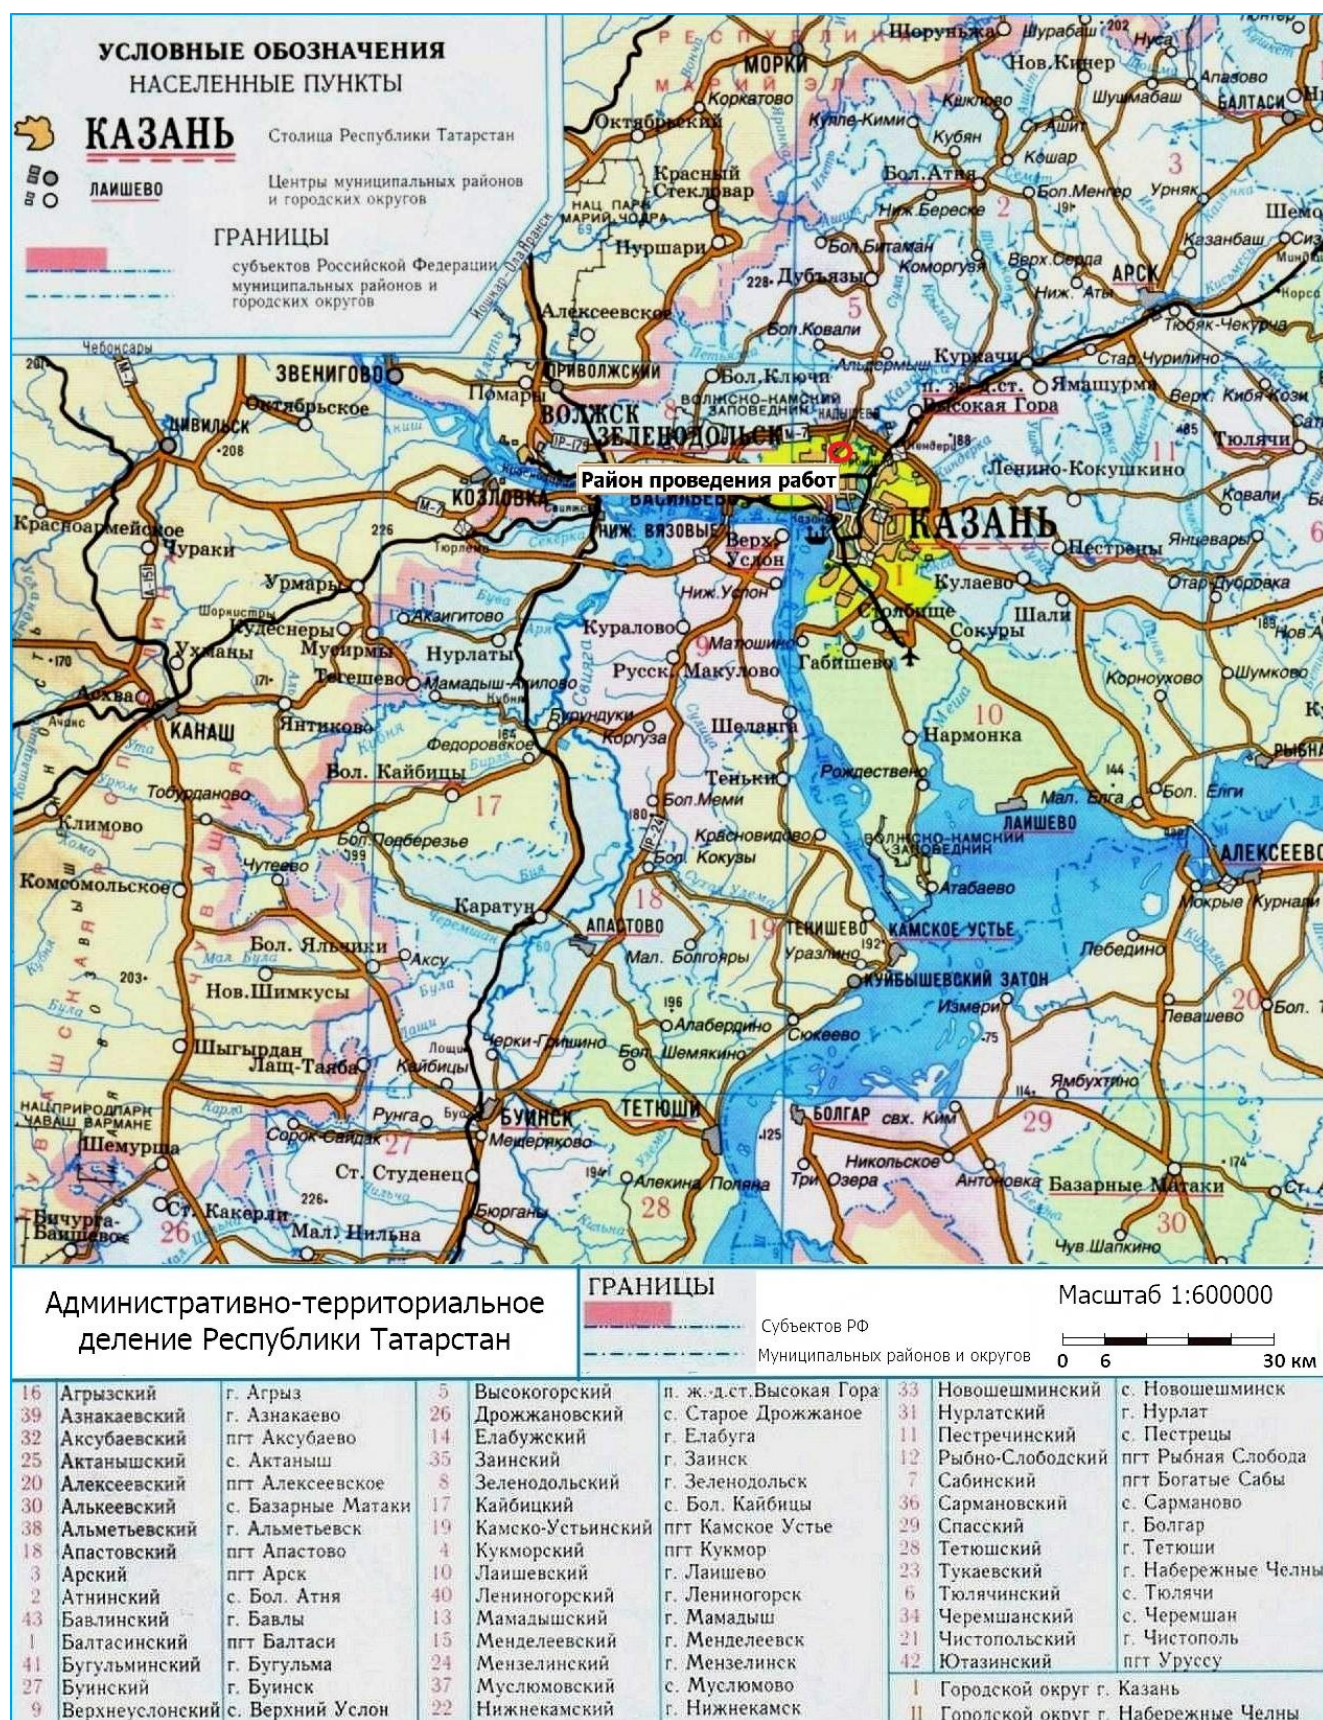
УСЛОВНЫЕ ОБОЗНАЧЕНИЯ
НАСЕЛЕННЫЕ ПУНКТЫ

КАЗАНЬ Столица Республики Татарстан

ЛАИШЕВО Центры муниципальных районов и городских округов

ГРАНИЦЫ
субъектов Российской Федерации
муниципальных районов и городских округов

Моркинский, Морки, КорКатово, Октябрьский, Кугле-Кими, Шорунька, Шурабаш, Нов.Кинер, Шушмабаш, Апазово, Балтаси, Нуса, Кукмор, Кубян, Кошар, Бол.Атня, Бол.Менгер, Урняк, Шемо, Казанбаш, Нижн.Береске, Красный Стекловар, Нурмари, Бол.Битаман, Коморгузя, Верх.Серда, Арск, Нижн.Аты, Дубъязы, Алексеевское, Бол.Ковали, Тюбяк-Чекурча, Звенигово, Приволжский, Бол.Ключи, Кукмары, Стар.Чурилино, Кибякозн, Цивильск, Октябрьское, Помары, Волжск, Зеленодольск, Высокая Гора, Ямашурма, Тюрлеми, Козловка, Нижн.Вязовые, Верх. Услон, Казань, Ленино-Кокушкино, Тюлячи, Ковали, Янцеварь, Красноармейское, Чураки, Урмары, Нестреч, Отар.Дуброва, Кулаево, Шали, Акангитово, Кудесненры, Нижн.Услон, Столбище, Сокуры, Ухманы, Мусирмы, Нурлаты, Кураллово, Матюшино, Габишево, Корноухово, Шумково, Тегешево, Мамадыш-Акилово, Русск. Макулово, Канаш, Янтиково, Федоровское, Бурундуки, Шеланга, Нармонка, Рыбна, Тобурданово, Вол. Кайбицы, Тенски, Рождествено, Мал. Елга, Бол. Елги, Климово, Бол.Меми, Лаишево, Алексеевс, Бол.Подберезье, Красновидово, Бол. Кокузы, Комсомольское, Чутеево, Каратун, Атабаево, Мокрые Курнали, Апастово, Тенишево, Камское Устье, Урахино, Бол. Яльчики, Мал. Болгоры, Лебедино, Аксу, Куйбышевский Затон, Измери, Нов.Шимкусы, Алабердино, Бол. Шемякино, Левашево, Шыгырдан, Черки-Гришино, Сюкеево, Лащ-Таяба, Кайбицы, Ямбухтино, Рунга, Буинск, Тетюши, Болгар, свх. Ким, Шемурша, Сорок-Сайдак, Мещеряково, Алекина Поляна, Никольское, Антоновка, Базарные Матаки, Ст. Студенец, Три Озера, Бичурга-Баишево, Ст. Какерли, Бюрганы, Мал. Нильна, Чув.Шапкино

Район проведения работ

Административно-территориальное деление Республики Татарстан

ГРАНИЦЫ
Субъектов РФ
Муниципальных районов и округов

Масштаб 1:600000
0 6 30 км

| | | | | | | | | | | |
|---|---|---|---|---|---|---|---|---|---|---|
| 16 | Агрызский | г. Агрыз | 5 | Высокогорский | п. ж.-д.ст.Высокая Гора | 33 | Новошешминский | с. Новошешминск |
| 39 | Азнакаевский | г. Азнакаево | 26 | Дрожжановский | с. Старое Дрожжаное | 31 | Нурлатский | г. Нурлат |
| 32 | Аксубаевский | пгт Аксубаево | 14 | Елабужский | г. Елабуга | 11 | Пестречинский | с. Пестрецы |
| 25 | Актанышский | с. Актаныш | 35 | Заинский | г. Заинск | 12 | Рыбно-Слободский | пгт Рыбная Слобода |
| 20 | Алексеевский | пгт Алексеевское | 8 | Зеленодольский | г. Зеленодольск | 7 | Сабинский | пгт Богатые Сабы |
| 30 | Алькеевский | с. Базарные Матаки | 17 | Кайбицкий | с. Бол. Кайбицы | 36 | Сармановский | с. Сарманово |
| 38 | Альметьевский | г. Альметьевск | 19 | Камско-Устьинский | пгт Камское Устье | 29 | Спасский | г. Болгар |
| 18 | Апастовский | пгт Апастово | 4 | Кукморский | пгт Кукмор | 28 | Тетюшский | г. Тетюши |
| 3 | Арский | пгт Арск | 10 | Лаишевский | г. Лаишево | 23 | Тукаевский | г. Набережные Челны |
| 2 | Атнинский | с. Бол. Атня | 40 | Лениногорский | г. Лениногорск | 6 | Тюлячинский | с. Тюлячи |
| 43 | Бавлинский | г. Бавлы | 13 | Мамадышский | г. Мамадыш | 34 | Черемшанский | с. Черемшан |
| 1 | Балтасинский | пгт Балтаси | 15 | Менделеевский | г. Менделеевск | 21 | Чистопольский | г. Чистополь |
| 41 | Бугульминский | г. Бугульма | 24 | Мензелинский | г. Мензелинск | 42 | Ютазинский | пгт Уруссу |
| 27 | Буинский | г. Буинск | 37 | Муслюмовский | с. Муслюмово | I | Городской округ г. Казань | |
| 9 | Верхнеуслонский | с. Верхний Услон | 22 | Нижнекамский | г. Нижнекамск | II | Городской округ г. Набережные Челны | |